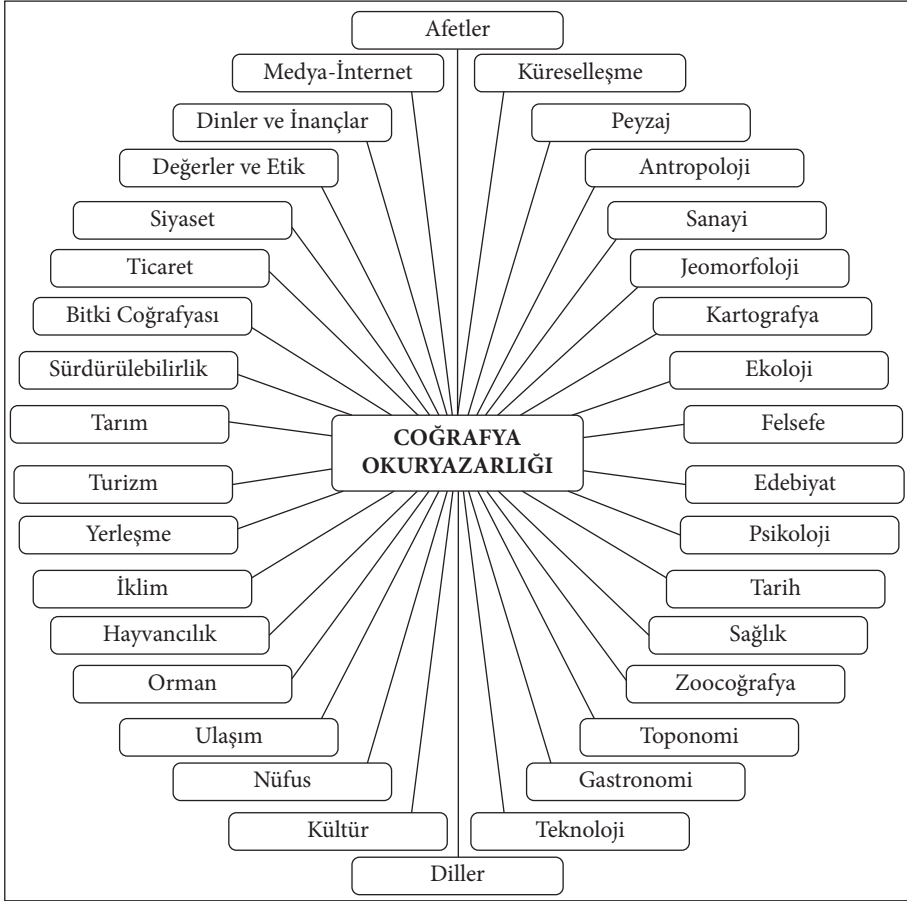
Afetler

Medya-İnternet

Küreselleşme

Dinler ve İnançlar

Peyzaj

Değerler ve Etik

Antropoloji

Siyaset

Sanayi

Ticaret

Jeomorfoloji

Bitki Coğrafyası

Kartografya

Sürdürülebilirlik

Ekoloji

Tarım

COĞRAFYA OKURYAZARLIĞI

Felsefe

Turizm

Edebiyat

Yerleşme

Psikoloji

İklim

Tarih

Hayvancılık

Sağlık

Orman

Zoocoğrafya

Ulaşım

Toponomi

Nüfus

Gastronomi

Kültür

Teknoloji

Diller